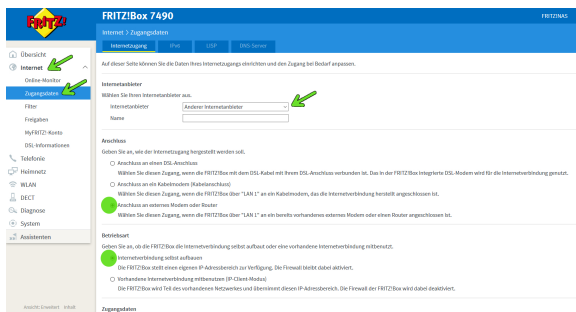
FRITZ!

FRITZ!Box 7490

FRITZ!NAS

Internet > Zugangsdaten

Internetzugang IPv6 LISP DNS-Server

Übersicht
Internet
Online-Monitor
Zugangsdaten
Filter
Freigaben
MyFRITZ!-Konto
DSL-Informationen
Telefonie
Heimnetz
WLAN
DECT
Diagnose
System
Assistenten

Ansicht: Erweitert Inhalt

Auf dieser Seite können Sie die Daten Ihres Internetzugangs einrichten und den Zugang bei Bedarf anpassen.

Internetanbieter
Wählen Sie Ihren Internetanbieter aus.
Internetanbieter Anderer Internetanbieter
Name

Anschluss
Geben Sie an, wie der Internetzugang hergestellt werden soll.
Anschluss an einen DSL-Anschluss
Wählen Sie diesen Zugang, wenn die FRITZ!Box mit dem DSL-Kabel mit Ihrem DSL-Anschluss verbunden ist. Das in der FRITZ!Box integrierte DSL-Modem wird für die Internetverbindung genutzt.
Anschluss an ein Kabelmodem (Kabelanschluss)
Wählen Sie diesen Zugang, wenn die FRITZ!Box über "LAN 1" an ein Kabelmodem, das die Internetverbindung herstellt angeschlossen ist.
Anschluss an externes Modem oder Router
Wählen Sie diesen Zugang, wenn die FRITZ!Box über "LAN 1" an ein bereits vorhandenes externes Modem oder einen Router angeschlossen ist.

Betriebsart
Geben Sie an, ob die FRITZ!Box die Internetverbindung selbst aufbaut oder eine vorhandene Internetverbindung mitbenutzt.
Internetverbindung selbst aufbauen
Die FRITZ!Box stellt einen eigenen IP-Adressbereich zur Verfügung. Die Firewall bleibt dabei aktiviert.
Vorhandene Internetverbindung mitbenutzen (IP-Client-Modus)
Die FRITZ!Box wird Teil des vorhandenen Netzwerks und übernimmt dessen IP-Adressbereich. Die Firewall der FRITZ!Box wird dabei deaktiviert.

Zugangsdaten